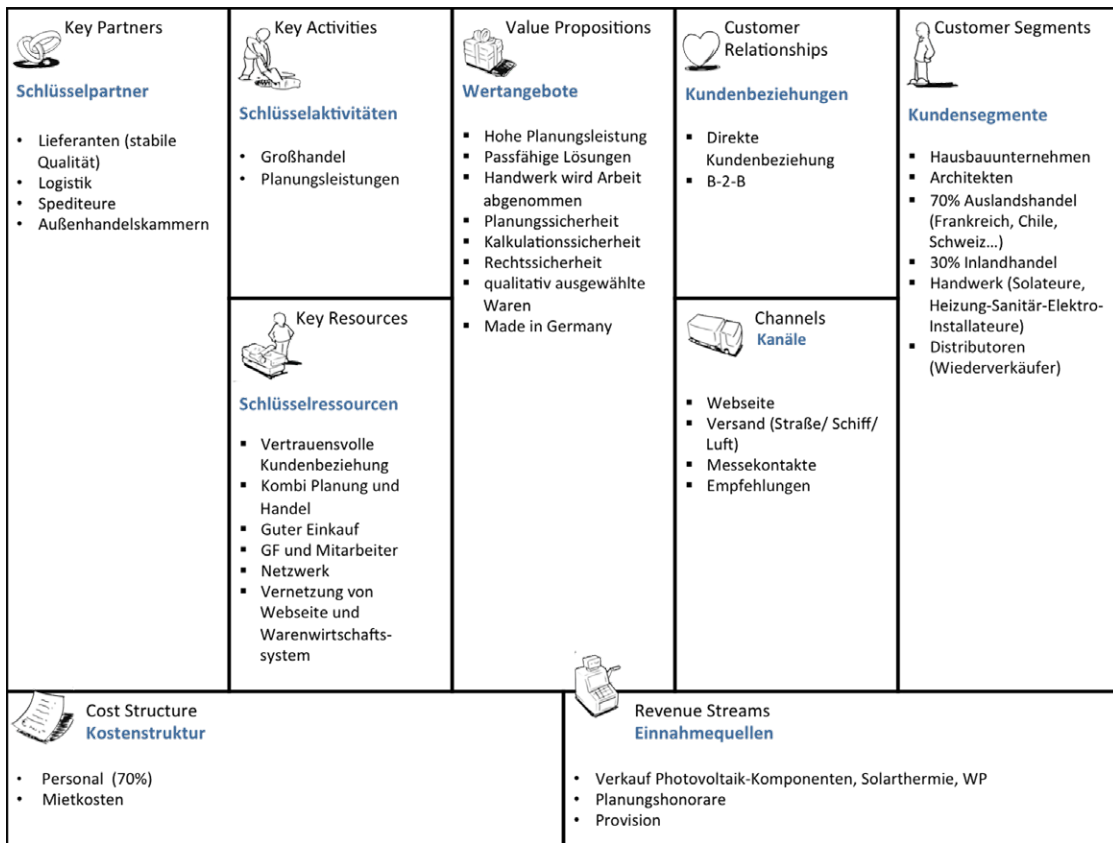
Key Partners

Schlüsselpartner

- Lieferanten (stabile Qualität)
- Logistik
- Spediteure
- Außenhandelskammern

Key Activities

Schlüsselaktivitäten

- Großhandel
- Planungsleistungen

Key Resources

Schlüsselressourcen

- Vertrauensvolle Kundenbeziehung
- Kombi Planung und Handel
- Guter Einkauf
- GF und Mitarbeiter
- Netzwerk
- Vernetzung von Webseite und Warenwirtschaftssystem

Value Propositions

Wertangebote

- Hohe Planungsleistung
- Passfähige Lösungen
- Handwerk wird Arbeit abgenommen
- Planungssicherheit
- Kalkulationssicherheit
- Rechtssicherheit
- qualitativ ausgewählte Waren
- Made in Germany

Customer Relationships

Kundenbeziehungen

- Direkte Kundenbeziehung
- B-2-B

Channels
Kanäle

- Webseite
- Versand (Straße/ Schiff/ Luft)
- Messekontakte
- Empfehlungen

Customer Segments

Kundensegmente

- Hausbauunternehmen
- Architekten
- 70% Auslandshandel (Frankreich, Chile, Schweiz…)
- 30% Inlandhandel
- Handwerk (Solateure, Heizung-Sanitär-Elektro-Installateure)
- Distributoren (Wiederverkäufer)

Cost Structure
Kostenstruktur

- Personal (70%)
- Mietkosten

Revenue Streams
Einnahmequellen

- Verkauf Photovoltaik-Komponenten, Solarthermie, WP
- Planungshonorare
- Provision